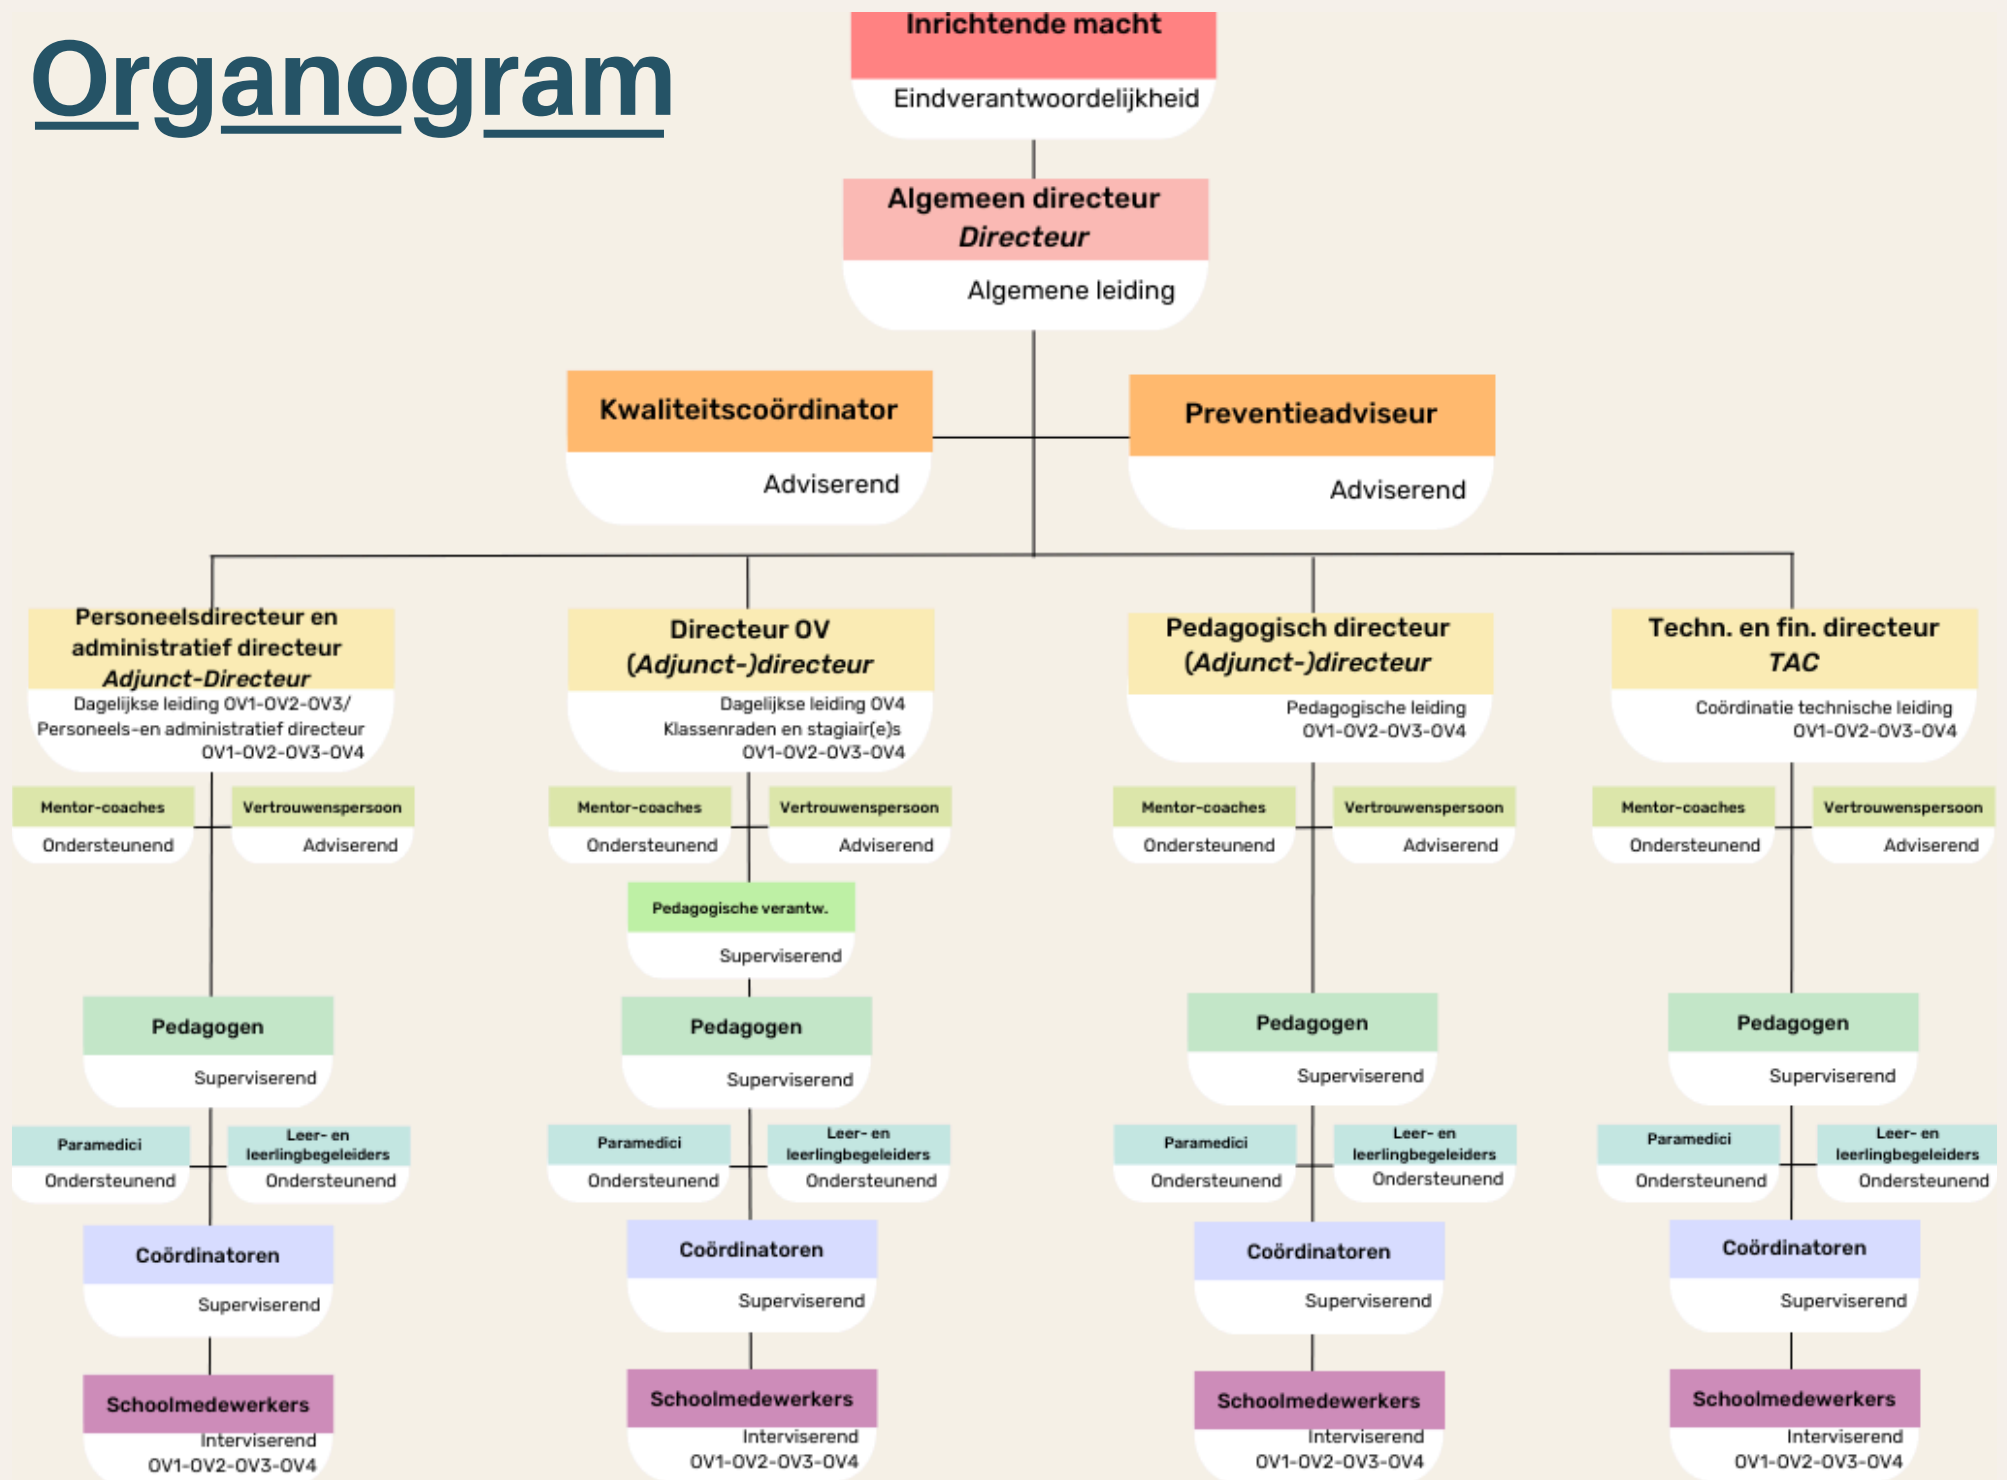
Organogram

Inrichtende macht
Eindverantwoordelijkheid

Algemeen directeur
Directeur
Algemene leiding

Kwaliteitscoördinator
Adviserend

Preventieadviseur
Adviserend

Personeelsdirecteur en administratief directeur
Adjunct-Directeur
Dagelijkse leiding OV1-OV2-OV3/
Personeels-en administratief directeur
OV1-OV2-OV3-OV4

Mentor-coaches
Ondersteunend

Vertrouwenspersoon
Adviserend

Pedagogen
Superviserend

Paramedici
Ondersteunend

Leer- en leerlingbegeleiders
Ondersteunend

Coördinatoren
Superviserend

Schoolmedewerkers
Interviserend
OV1-OV2-OV3-OV4

Directeur OV
(Adjunct-)directeur
Dagelijkse leiding OV4
Klassenraden en stagiair(e)s
OV1-OV2-OV3-OV4

Mentor-coaches
Ondersteunend

Vertrouwenspersoon
Adviserend

Pedagogische verantw.
Superviserend

Pedagogen
Superviserend

Paramedici
Ondersteunend

Leer- en leerlingbegeleiders
Ondersteunend

Coördinatoren
Superviserend

Schoolmedewerkers
Interviserend
OV1-OV2-OV3-OV4

Pedagogisch directeur
(Adjunct-)directeur
Pedagogische leiding
OV1-OV2-OV3-OV4

Mentor-coaches
Ondersteunend

Vertrouwenspersoon
Adviserend

Pedagogen
Superviserend

Paramedici
Ondersteunend

Leer- en leerlingbegeleiders
Ondersteunend

Coördinatoren
Superviserend

Schoolmedewerkers
Interviserend
OV1-OV2-OV3-OV4

Techn. en fin. directeur
TAC
Coördinatie technische leiding
OV1-OV2-OV3-OV4

Mentor-coaches
Ondersteunend

Vertrouwenspersoon
Adviserend

Pedagogen
Superviserend

Paramedici
Ondersteunend

Leer- en leerlingbegeleiders
Ondersteunend

Coördinatoren
Superviserend

Schoolmedewerkers
Interviserend
OV1-OV2-OV3-OV4